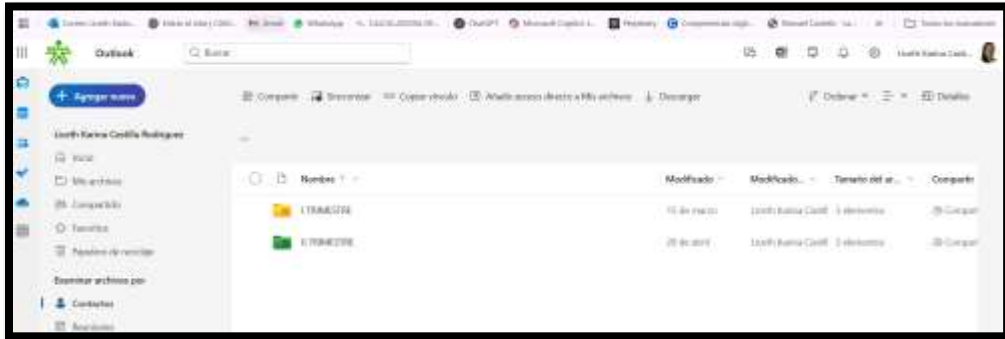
Outlook
Buscar
+ Agregar nuevo
Lizeth Karina Castilla Rodriguez
Inicio
Mis archivos
Compartido
Favoritos
Papelera de reciclaje
Examinar archivos por
Contactos
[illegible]
Compartir
Sincronizar
Copiar vínculo
Añadir acceso directo a Mis archivos
Descargar
Ordenar
Detalles
Nombre
Modificado
Modificado...
Tamaño del ar...
Compartir
I TRIMESTRE
15 de marzo
Lizeth Karina Castil...
3 elementos
Compartido
II TRIMESTRE
28 de abril
Lizeth Karina Castil...
3 elementos
Compartido